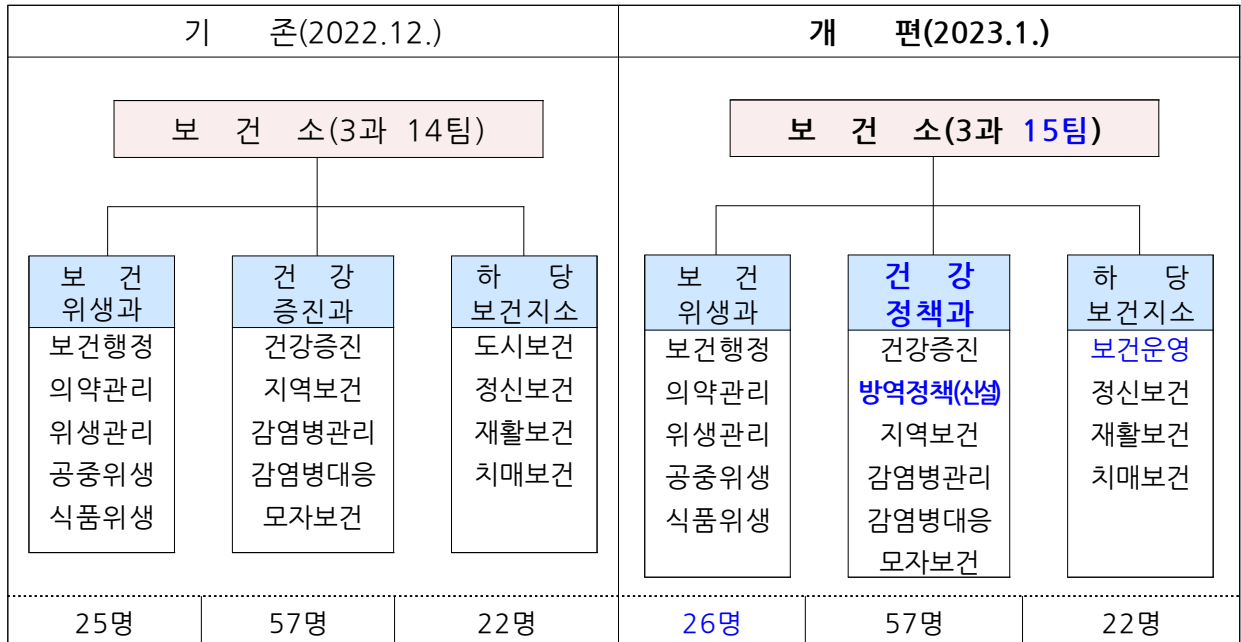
기 존(2022.12.)

보 건 소(3과 14팀)

보 건 위생과
보건행정
의약관리
위생관리
공중위생
식품위생

건 강 증진과
건강증진
지역보건
감염병관리
감염병대응
모자보건

하 당 보건지소
도시보건
정신보건
재활보건
치매보건

개 편(2023.1.)

보 건 소(3과 15팀)

보 건 위생과
보건행정
의약관리
위생관리
공중위생
식품위생

건 강 정책과
건강증진
방역정책(신설)
지역보건
감염병관리
감염병대응
모자보건

하 당 보건지소
보건운영
정신보건
재활보건
치매보건

| 25명 | 57명 | 22명 | 26명 | 57명 | 22명 |